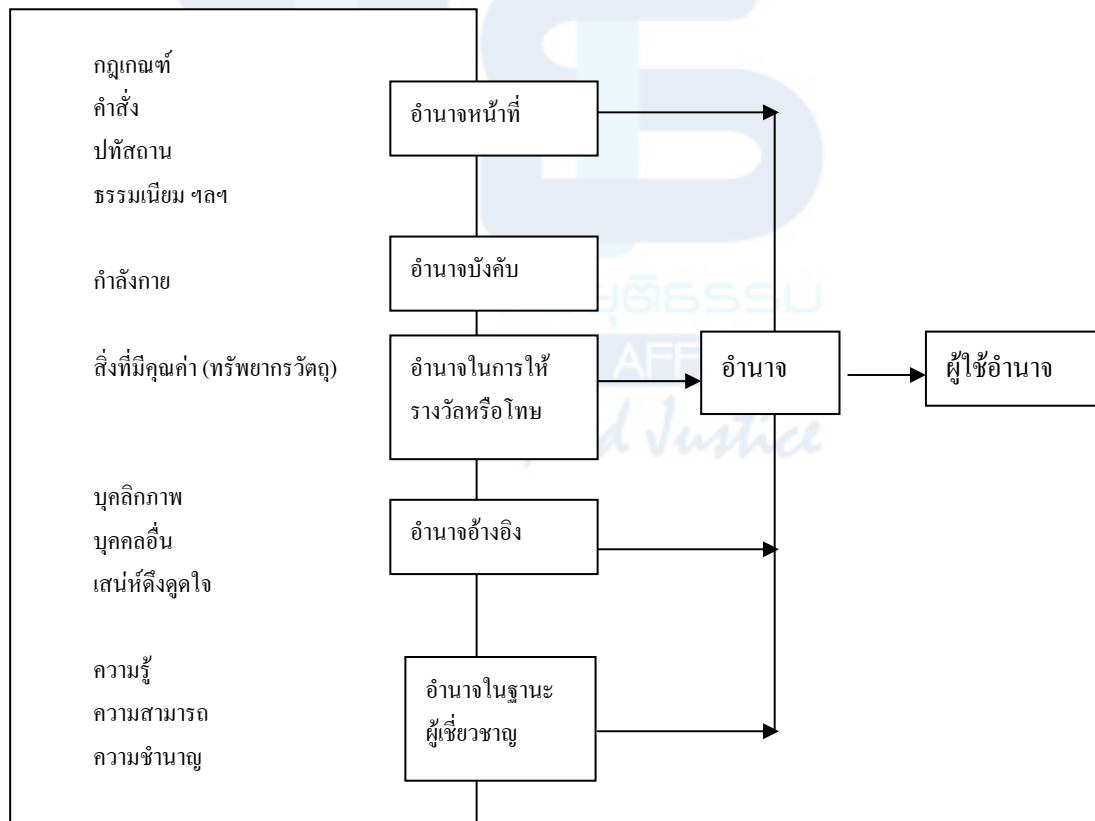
กฎเกณฑ์
คำสั่ง
ปทัสถาน
ธรรมเนียม ฯลฯ

อำนาจหน้าที่

กำลังกาย

อำนาจบังคับ

สิ่งที่มีคุณค่า (ทรัพยากรวัตถุ)

อำนาจในการให้รางวัลหรือโทษ

อำนาจ

ผู้ใช้อำนาจ

บุคลิกภาพ
บุคคลอื่น
เสน่ห์ดึงดูดใจ

อำนาจอ้างอิง

ความรู้
ความสามารถ
ความชำนาญ

อำนาจในฐานะผู้เชี่ยวชาญ